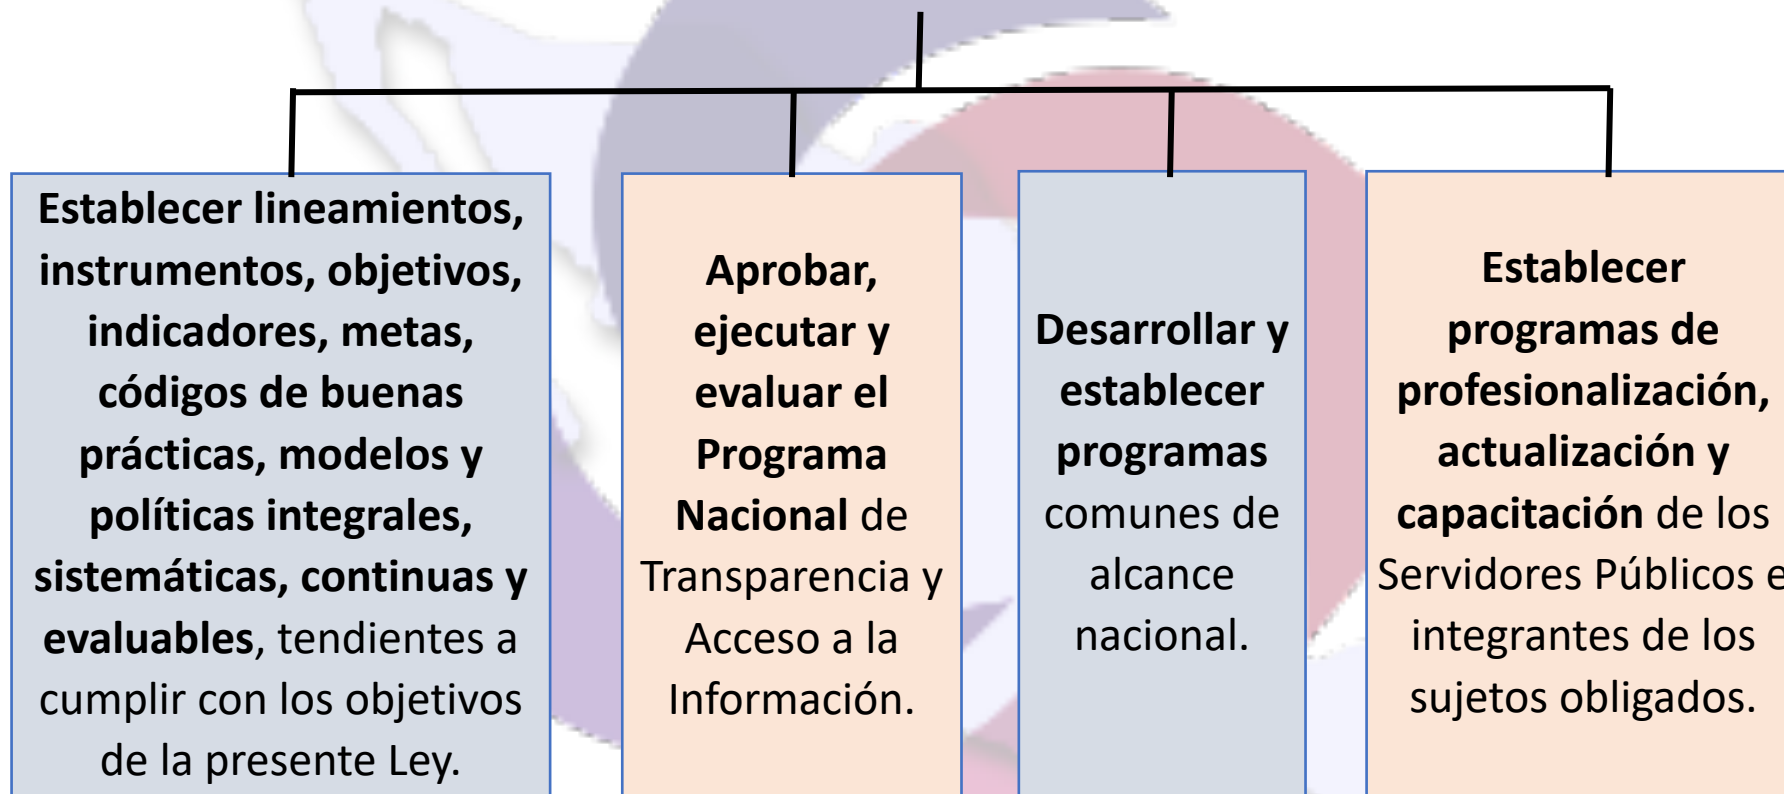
Establecer lineamientos, instrumentos, objetivos, indicadores, metas, códigos de buenas prácticas, modelos y políticas integrales, sistemáticas, continuas y evaluables, tendientes a cumplir con los objetivos de la presente Ley.

Aprobar, ejecutar y evaluar el Programa Nacional de Transparencia y Acceso a la Información.

Desarrollar y establecer programas comunes de alcance nacional.

Establecer programas de profesionalización, actualización y capacitación de los Servidores Públicos e integrantes de los sujetos obligados.